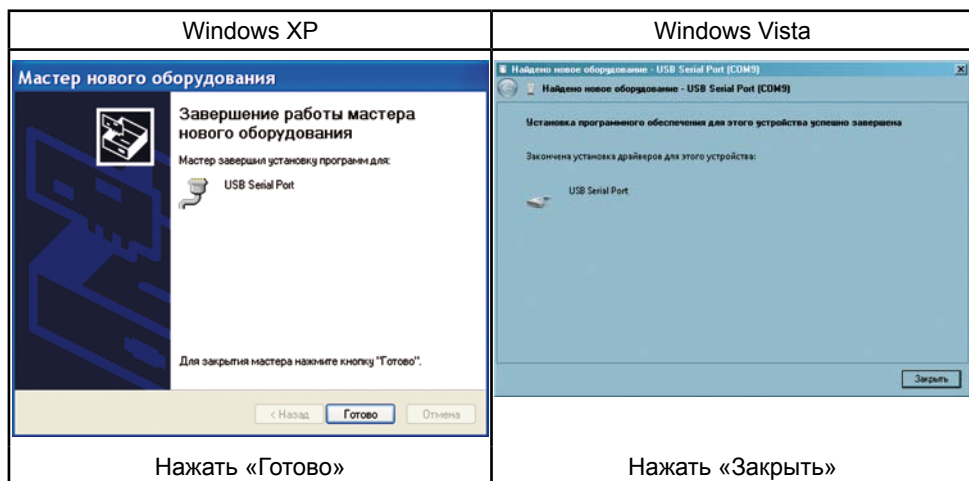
| Windows XP | Windows Vista |
|---|---|
| Мастер нового оборудования<br>Завершение работы мастера нового оборудования<br>Мастер завершил установку программ для:<br>USB Serial Port<br>Для закрытия мастера нажмите кнопку "Готово".<br>< Назад Готово Отмена | Найдено новое оборудование - USB Serial Port (COM9)<br>Найдено новое оборудование - USB Serial Port (COM9)<br>Установка программного обеспечения для этого устройства успешно завершена<br>Закончена установка драйверов для этого устройства:<br>USB Serial Port<br>Закрыть |
| Нажать «Готово» | Нажать «Закрыть» |